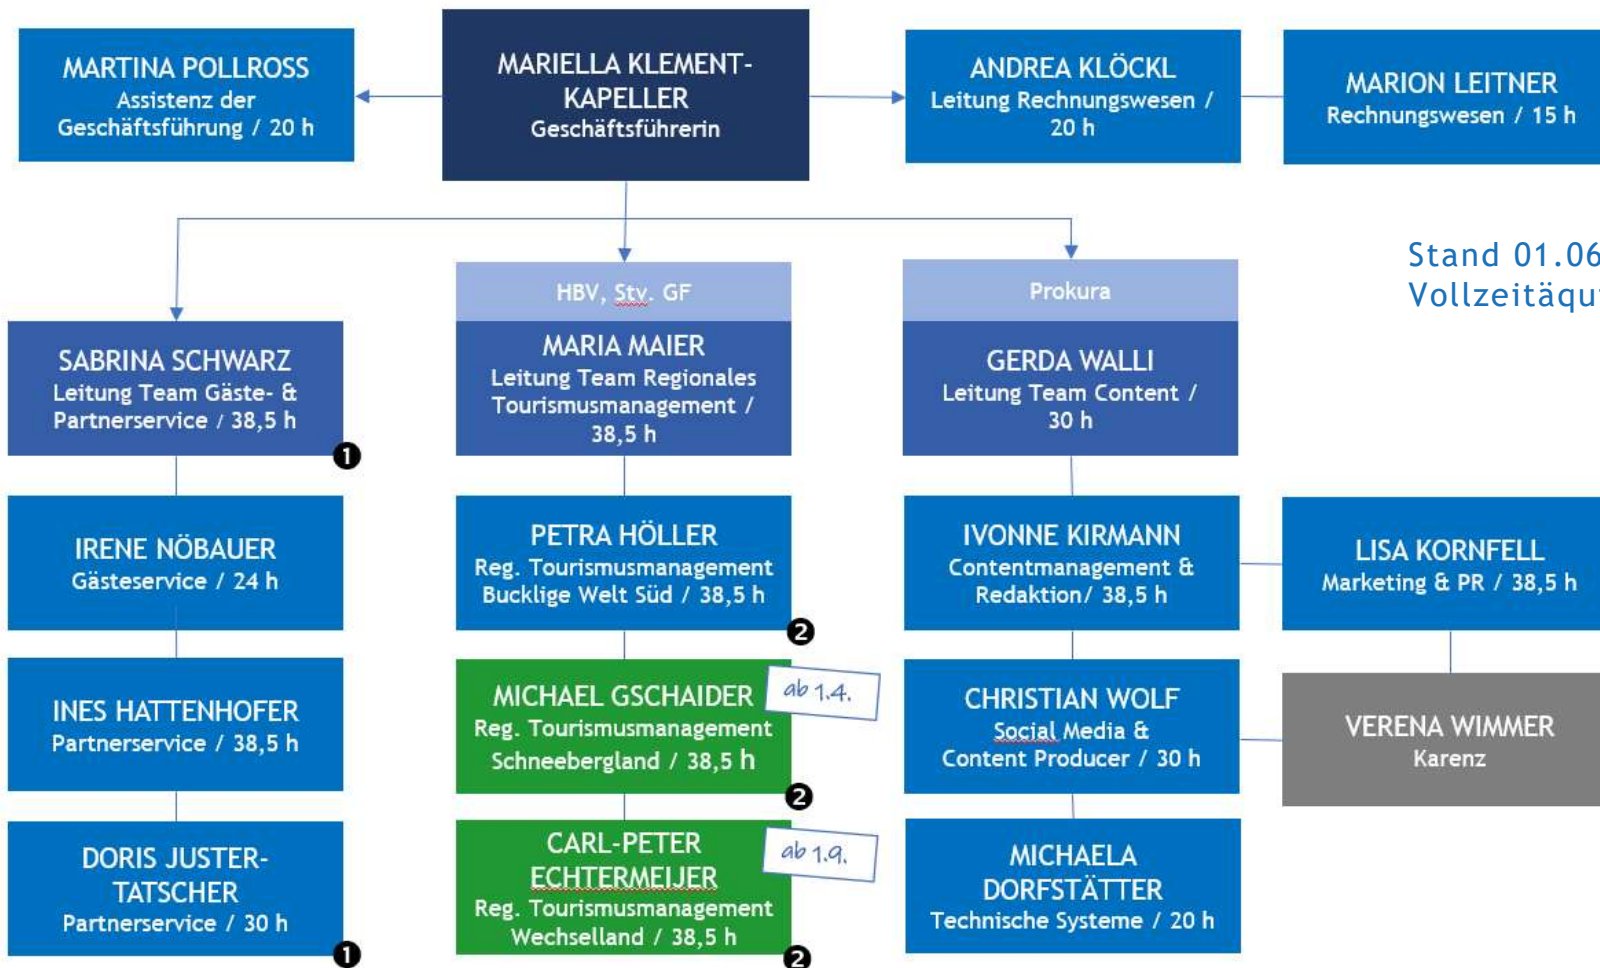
MARTINA POLLROSS
Assistenz der Geschäftsführung / 20 h

MARIELLA KLEMENT-KAPELLER
Geschäftsführerin

ANDREA KLÖCKL
Leitung Rechnungswesen / 20 h

MARION LEITNER
Rechnungswesen / 15 h

Stand 01.06
Vollzeitäqu

HBV, Stv. GF

Prokura

SABRINA SCHWARZ
Leitung Team Gäste- & Partnerservice / 38,5 h

❶

MARIA MAIER
Leitung Team Regionales Tourismusmanagement / 38,5 h

GERDA WALLI
Leitung Team Content / 30 h

IRENE NÖBAUER
Gästeservice / 24 h

PETRA HÖLLER
Reg. Tourismusmanagement Bucklige Welt Süd / 38,5 h

❷

IVONNE KIRMANN
Contentmanagement & Redaktion/ 38,5 h

LISA KORNFELL
Marketing & PR / 38,5 h

INES HATTENHOFER
Partnerservice / 38,5 h

MICHAEL GSCHAIDER
Reg. Tourismusmanagement Schneebergland / 38,5 h

ab 1.4.

❷

CHRISTIAN WOLF
Social Media & Content Producer / 30 h

VERENA WIMMER
Karenz

DORIS JUSTER-TATSCHER
Partnerservice / 30 h

❶

CARL-PETER ECHTERMEIJER
Reg. Tourismusmanagement Wechselland / 38,5 h

ab 1.9.

❷

MICHAELA DORFSTÄTTER
Technische Systeme / 20 h